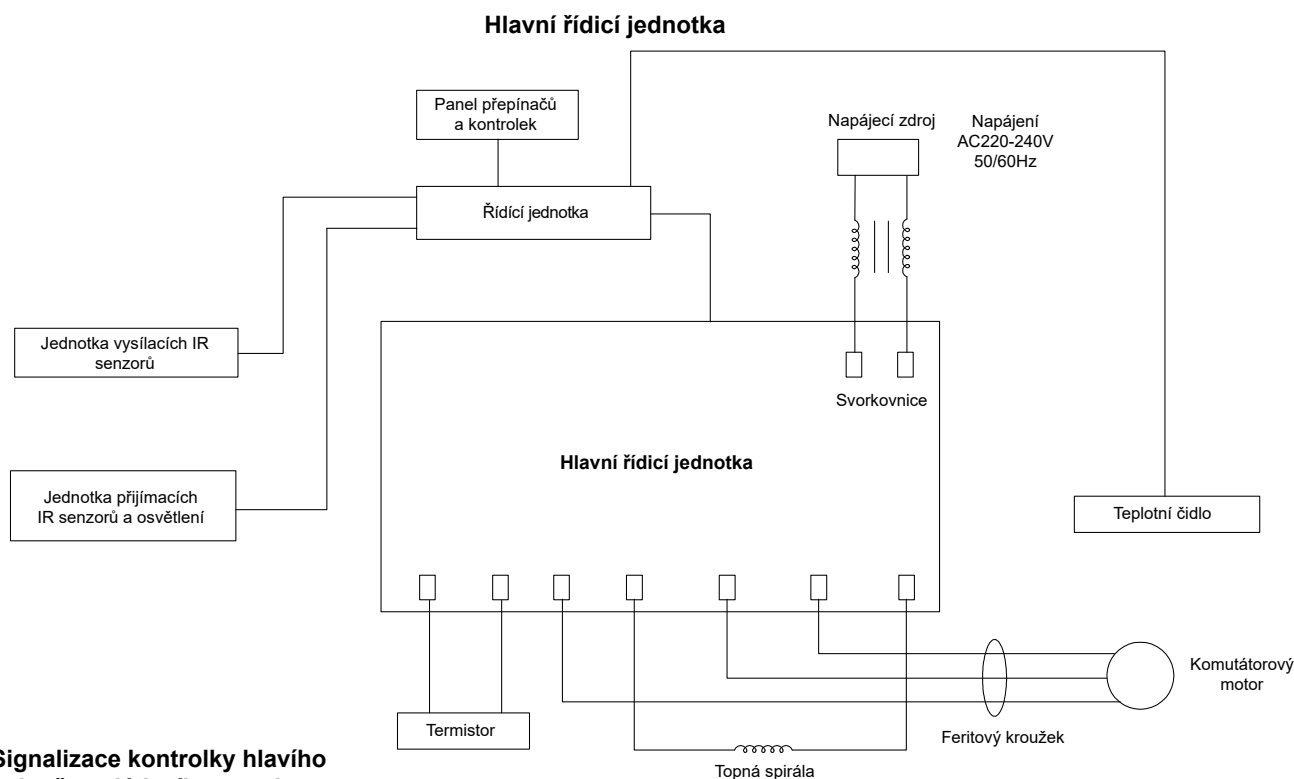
Hlavní řídicí jednotka

Panel přepínačů a kontrolek

Napájecí zdroj

Napájení AC220-240V 50/60Hz

Řídicí jednotka

Jednotka vysílacích IR senzorů

Svorkovnice

Hlavní řídicí jednotka

Jednotka přijímacích IR senzorů a osvětlení

Teplotní čidlo

Komutátorový motor

Termistor

Feritový kroužek

Topná spirála

Signalizace kontrolky hlavího

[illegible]